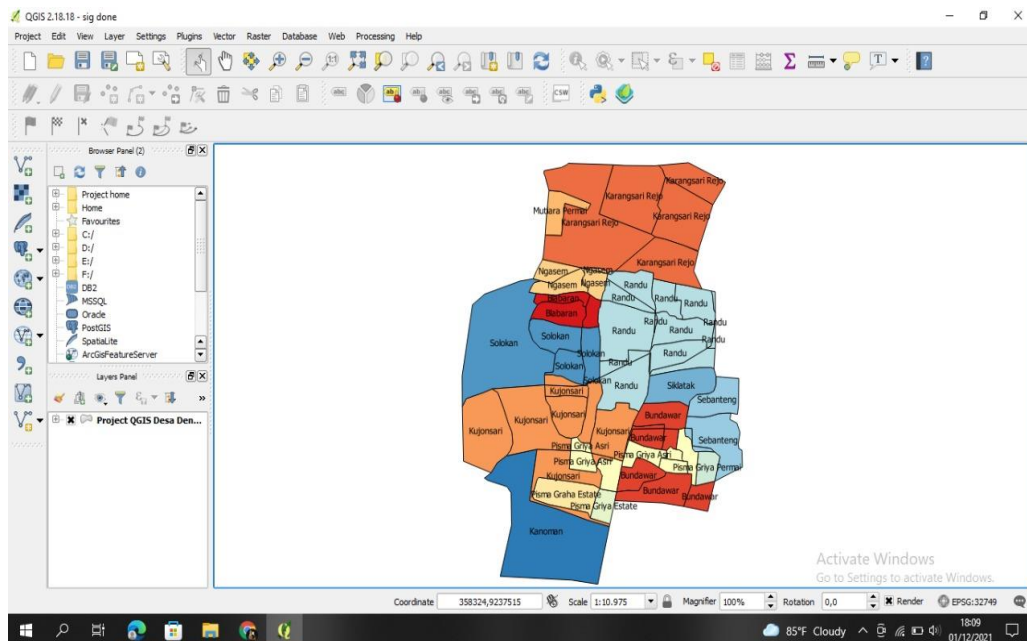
QGIS 2.18.18 - sig done

Project Edit View Layer Settings Plugins Vector Raster Database Web Processing Help

Browser Panel (2)

Project home
Home
Favourites
C:/
D:/
E:/
F:/
DB2
MSSQL
Oracle
PostGIS
SpatiaLite
ArcGisFeatureServer

Layers Panel

Project QGIS Desa Den...

Karangsari Rejo
Mutiara Permai
Karangsari Rejo
Karangsari Rejo
Karangsari Rejo
Karangsari Rejo
Ngasem
Ngasem
Ngasem
Ngasem
Randu
Randu
Randu
Randu
Blabaran
Blabaran
Randu
Randu
Randu
Randu
Randu
Solokan
Solokan
Solokan
Randu
Randu
Solokan
Solokan
Randu
Kujonsari
Siklatak
Sebanteng
Kujonsari
Kujonsari
Bundawar
Kujonsari
Kujonsari
Bundawar
Sebanteng
Pisma Griya Asri
Pisma Griya Asri
Pisma Griya Asri
Pisma Griya Permai
Kujonsari
Bundawar
Pisma Graha Estate
Bundawar
Bundawar
Pisma Griya Estate
Kanomen

Activate Windows
Go to Settings to activate Windows.

Coordinate 358324,9237515 Scale 1:10.975 Magnifier 100% Rotation 0,0 Render EPSG:32749

85°F Cloudy 18:09 01/12/2021